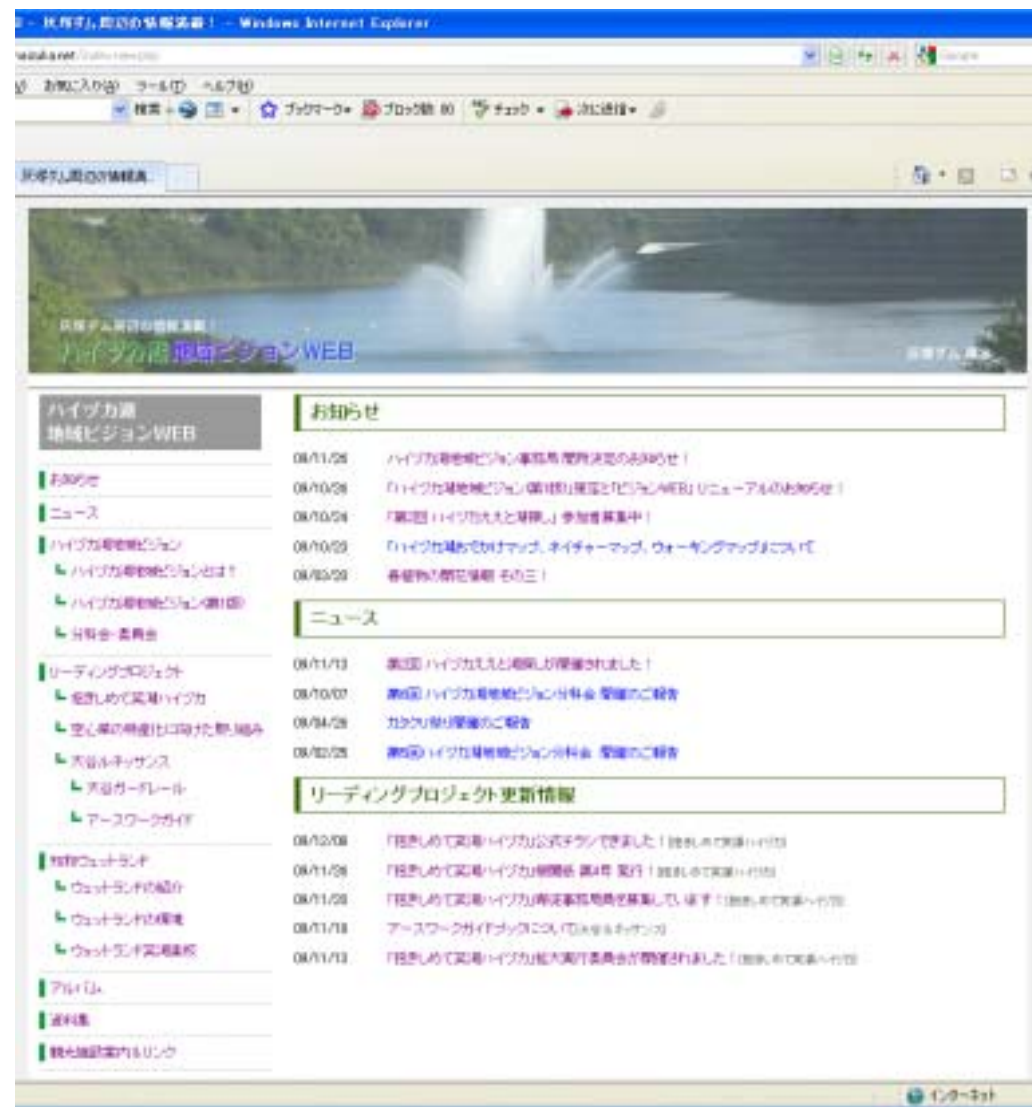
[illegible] - 秋葉ダム周辺の情報満載！ - Windows Internet Explorer

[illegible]

お気に入り(A) ツール(T) ヘルプ(H)

検索 ブックマーク ブロック数 80 チェック 次に送信

秋葉ダム周辺の情報満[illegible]

秋葉ダム周辺の情報満載！
ハイヅカ湖 地域ビジョンWEB

秋葉ダム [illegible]

ハイヅカ湖
地域ビジョンWEB

お知らせ
ニュース
ハイヅカ湖地域ビジョン
ハイヅカ湖地域ビジョンとは？
ハイヅカ湖地域ビジョン(第1回)
分科会・委員会
リーディングプロジェクト
抱きしめて実湯ハイヅカ
空心菜の特産化に向けた取り組み
大谷ルネッサンス
大谷ガードレール
アースワークガイド
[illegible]ウェットランド
ウェットランドの紹介
ウェットランドの環境
ウェットランド実湯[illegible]
アルバム
資料集
観光施設案内＆リンク

お知らせ

08/11/26 ハイヅカ湖地域ビジョン事務局 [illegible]のお知らせ！
08/10/26 「ハイヅカ湖地域ビジョン(第1回)」策定と「ビジョンWEB」リニューアルのお知らせ！
08/10/24 「第3回 ハイヅカええと湖畔し」参加者募集中！
08/10/23 「ハイヅカ湖おでかけマップ、ネイチャーマップ、ウォーキングマップ」について
08/03/20 春植物の開花情報 その三！

ニュース

08/11/13 第3回 ハイヅカええと湖畔しが開催されました！
08/10/07 第6回 ハイヅカ湖地域ビジョン分科会 開催のご報告
08/04/26 カタクリ祭り開催のご報告
08/02/25 第5回 ハイヅカ湖地域ビジョン分科会 開催のご報告

リーディングプロジェクト更新情報

08/12/08 「抱きしめて実湯ハイヅカ」公式チラシできました！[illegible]
08/11/26 「抱きしめて実湯ハイヅカ」瓦版 第4号 発行！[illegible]
08/11/20 「抱きしめて実湯ハイヅカ」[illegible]を募集しています！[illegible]
08/11/18 アースワークガイドブックについて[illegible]
08/11/13 「抱きしめて実湯ハイヅカ」拡大実行委員会が開催されました！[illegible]

インターネット